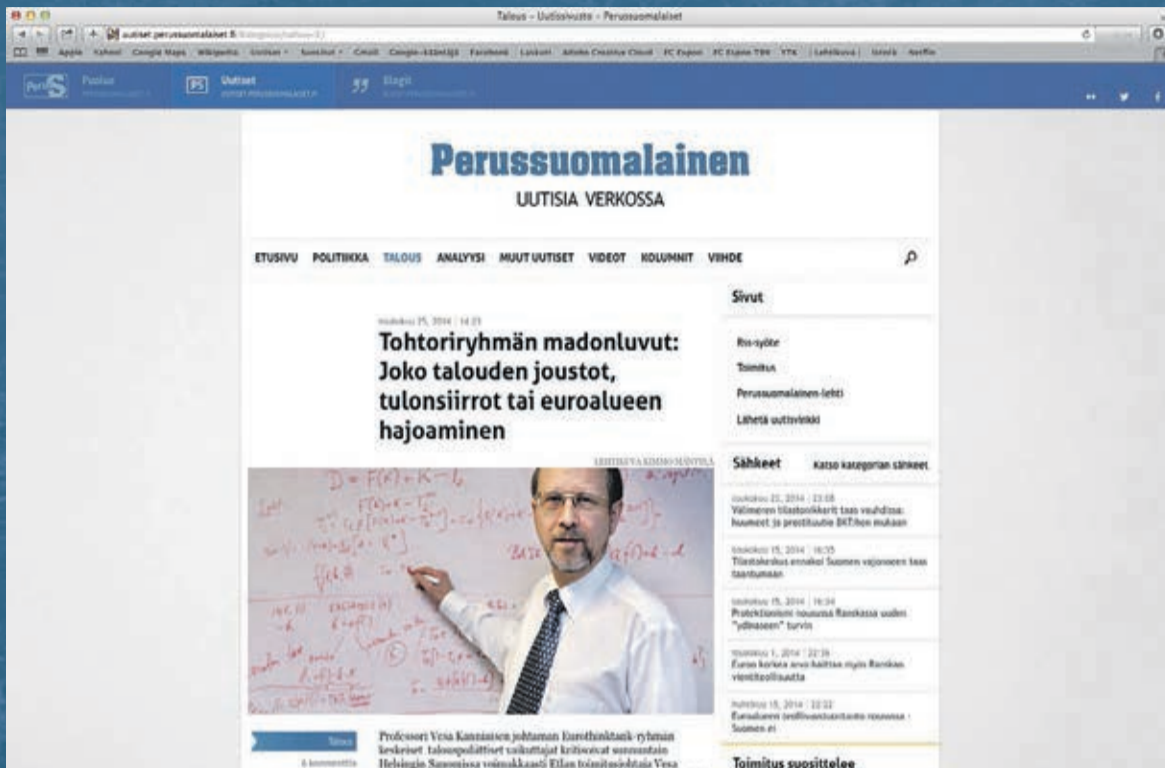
Talous - Uutissivusto - Perussuomalaiset

uutiset.perussuomalaiset.fi

Apple Yahoo! Google Maps Wikipedia Uutiset Suosikit Gmail Google-kääntäjä Facebook Laskuri Adobe Creative Cloud FC Espoo FC Espoo TBX YTK Lehtikuva Iltalehti Netflix

PerusS Puolue

PS Uutiset

Blogit

Perussuomalainen

UUTISIA VERKOSSA

ETUSIVU POLITIIKKA TALOUS ANALYYSI MUUT UUTISET VIDEOT KOLUMNIT VIIHDE

toukokuu 25, 2014 | 14:23

Tohtoriryhmän madonluvut: Joko talouden joustot, tulonsiirrot tai euroalueen hajoaminen

LEHTIKUVA KIMMO MÄNTYLÄ

Sivut

Rss-syöte

Toimitus

Perussuomalainen-lehti

Lähetä uutisvinkki

Sähkeet

Katso kategorian sähkeet

toukokuu 21, 2014 | 23:08
Välimeren tilastonikkarit taas vauhdissa: huumeet ja prostituutio BKT:hon mukaan

toukokuu 15, 2014 | 16:35
Tilastokeskus ennakoi Suomen vajoaneen taas taantumaan

toukokuu 15, 2014 | 16:34
Protektionismi nousussa Ranskassa uuden "ydinaseen" turvin

toukokuu 1, 2014 | 22:36
Euron korkea arvo haittaa myös Ranskan vientiteollisuutta

huhtikuu 15, 2014 | 22:32
Euroalueen teollisuustuotanto nousussa - Suomen ei

Talous

6 kommenttia

Professori Vesa Kanniaisen johtaman Eurothinktank-ryhmän keskeiset talouspoliittiset vaikuttajat kriitiseivat sunnuntain Helsingin Sanomissa voimakkaasti Etlan toimitusjohtaja Vesa

Toimitus suosittelee